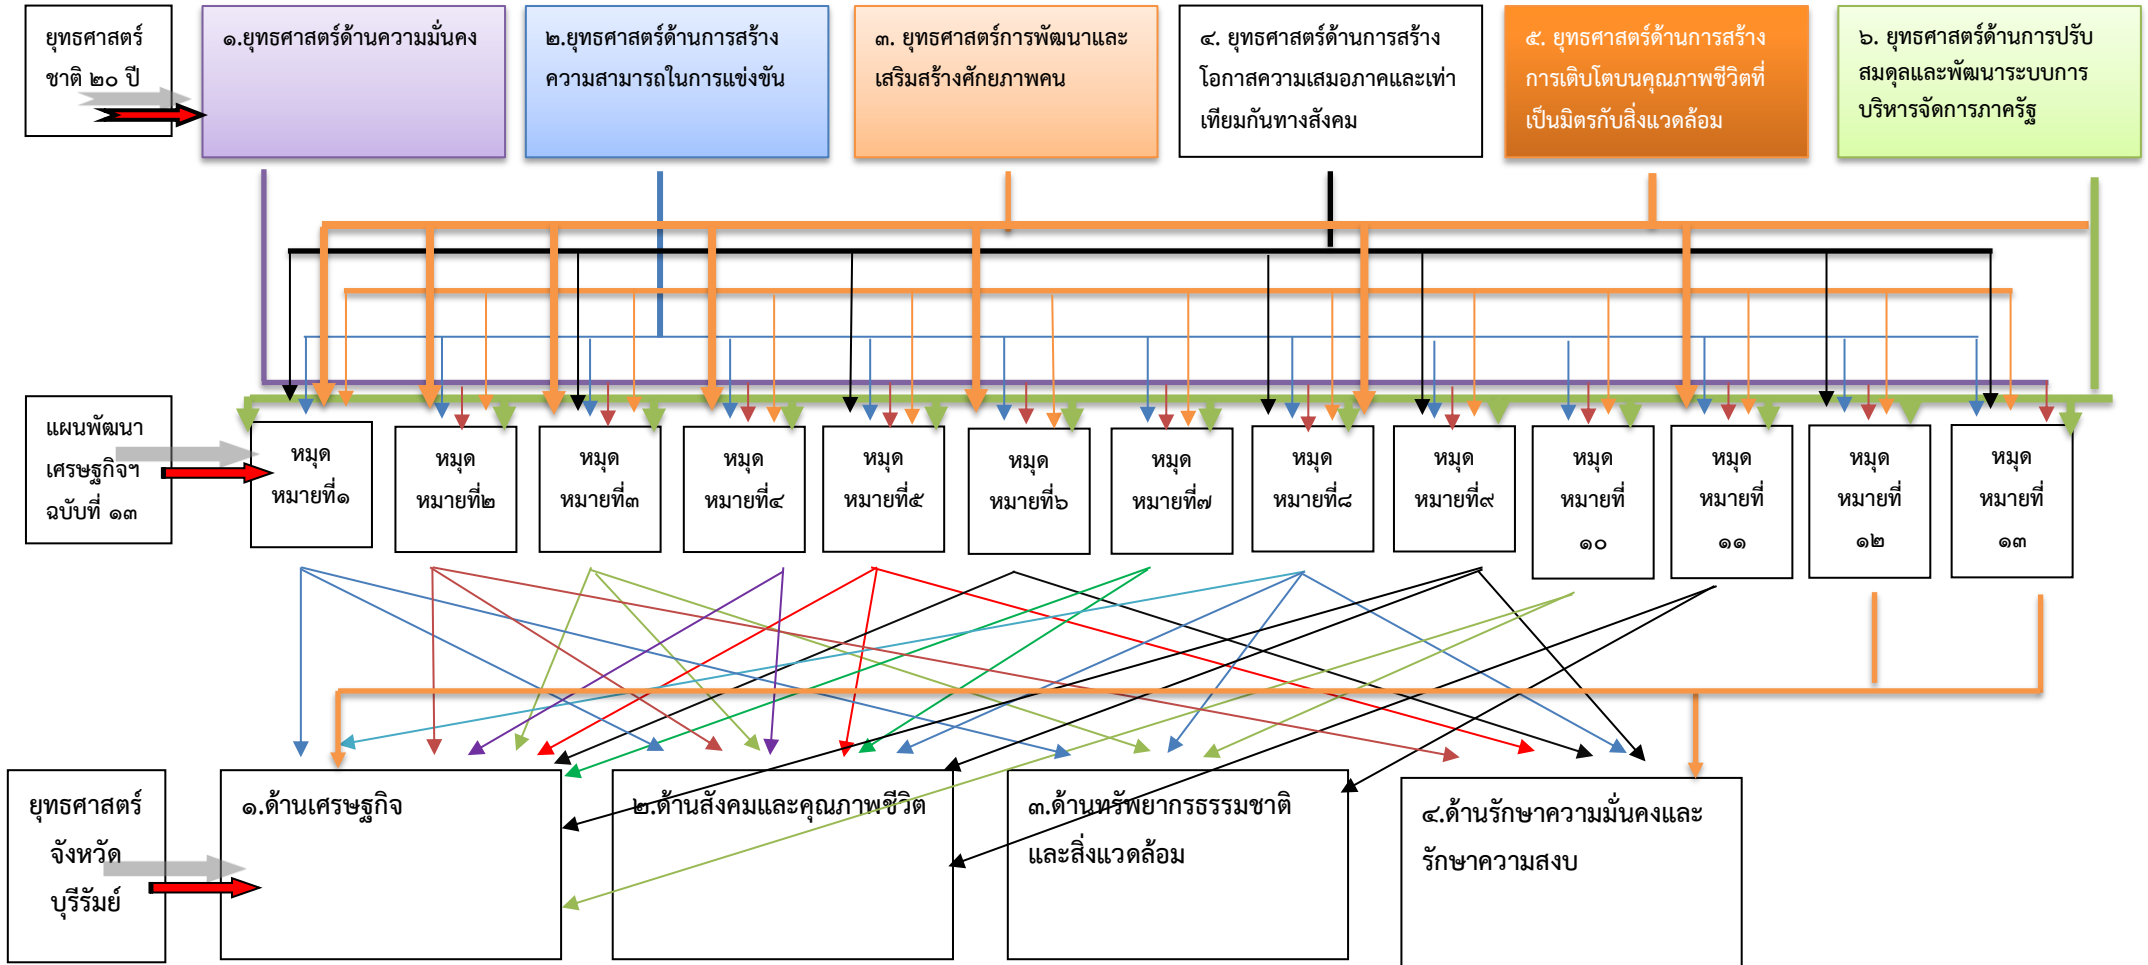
ยุทธศาสตร์ชาติ ๒๐ ปี

๑.ยุทธศาสตร์ด้านความมั่นคง

๒.ยุทธศาสตร์ด้านการสร้างความสามารถในการแข่งขัน

๓. ยุทธศาสตร์การพัฒนาและเสริมสร้างศักยภาพคน

๔. ยุทธศาสตร์ด้านการสร้างโอกาสความเสมอภาคและเท่าเทียมกันทางสังคม

๕. ยุทธศาสตร์ด้านการสร้างการเติบโตบนคุณภาพชีวิตที่เป็นมิตรกับสิ่งแวดล้อม

๖. ยุทธศาสตร์ด้านการปรับสมดุลและพัฒนาระบบการบริหารจัดการภาครัฐ

แผนพัฒนาเศรษฐกิจฯ ฉบับที่ ๑๓

หมุดหมายที่๑

หมุดหมายที่๒

หมุดหมายที่๓

หมุดหมายที่๔

หมุดหมายที่๕

หมุดหมายที่๖

หมุดหมายที่๗

หมุดหมายที่๘

หมุดหมายที่๙

หมุดหมายที่ ๑๐

หมุดหมายที่ ๑๑

หมุดหมายที่ ๑๒

หมุดหมายที่ ๑๓

ยุทธศาสตร์จังหวัดบุรีรัมย์

๑.ด้านเศรษฐกิจ

๒.ด้านสังคมและคุณภาพชีวิต

๓.ด้านทรัพยากรธรรมชาติและสิ่งแวดล้อม

๔.ด้านรักษาความมั่นคงและรักษาความสงบ